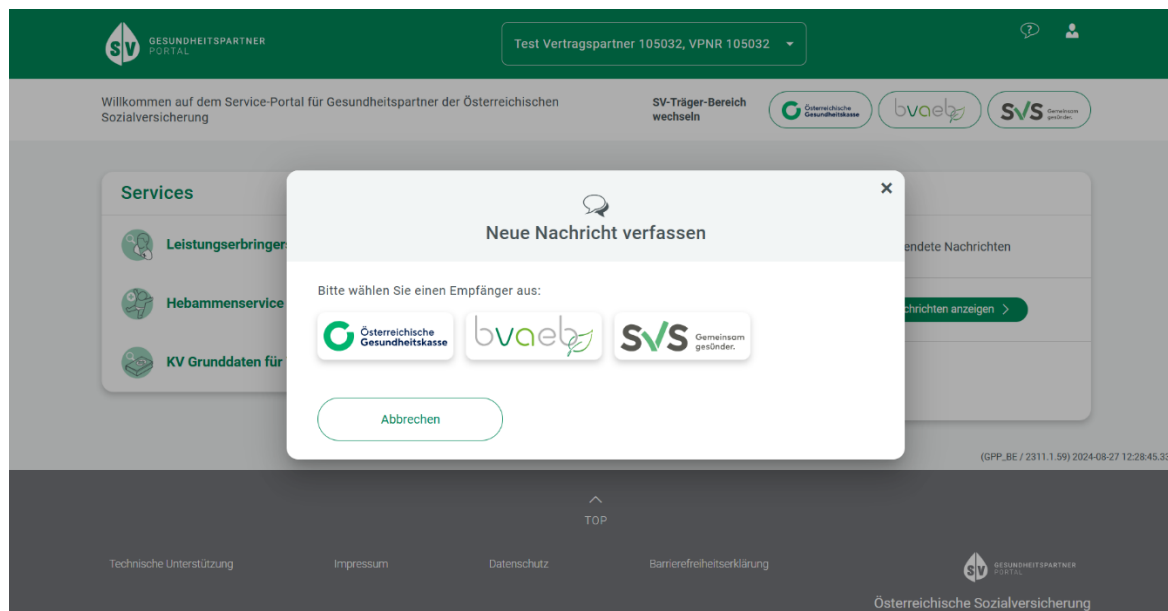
SV GESUNDHEITSPARTNER PORTAL

Test Vertragspartner 105032, VPNR 105032

Willkommen auf dem Service-Portal für Gesundheitspartner der Österreichischen Sozialversicherung

SV-Träger-Bereich wechseln

Österreichische Gesundheitskasse

bvaeb

SVS Gemeinsam gesünder.

Services

Leistungserbringer

Hebammenservice

KV Grunddaten für

endete Nachrichten

chrichten anzeigen >

Neue Nachricht verfassen

Bitte wählen Sie einen Empfänger aus:

Österreichische Gesundheitskasse

bvaeb

SVS Gemeinsam gesünder.

Abbrechen

(GPP_BE / 2311.1.59) 2024-08-27 12:28:45.3

TOP

Technische Unterstützung

Impressum

Datenschutz

Barrierefreiheitserklärung

SV GESUNDHEITSPARTNER PORTAL

Österreichische Sozialversicherung